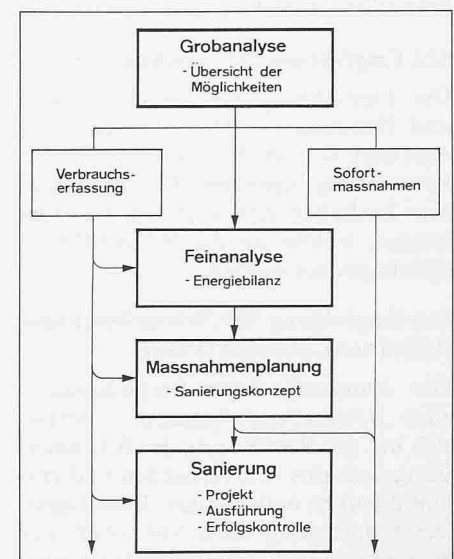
Grobanalyse
- Übersicht der Möglichkeiten

Verbrauchs-erfassung

Sofort-massnahmen

Feinanalyse
- Energiebilanz

Massnahmenplanung
- Sanierungskonzept

Sanierung
- Projekt
- Ausführung
- Erfolgskontrolle